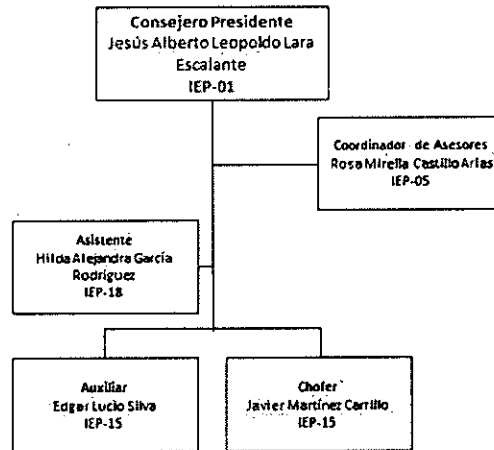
Consejero Presidente
Jesús Alberto Leopoldo Lara Escalante
IEP-01

Coordinador de Asesores
Rosa Mirella Castillo Arias
IEP-05

Asistente
Hilda Alejandra García Rodríguez
IEP-18

Auxiliar
Edgar Lucio Silva
IEP-15

Chofer
Javier Martínez Carrillo
IEP-15